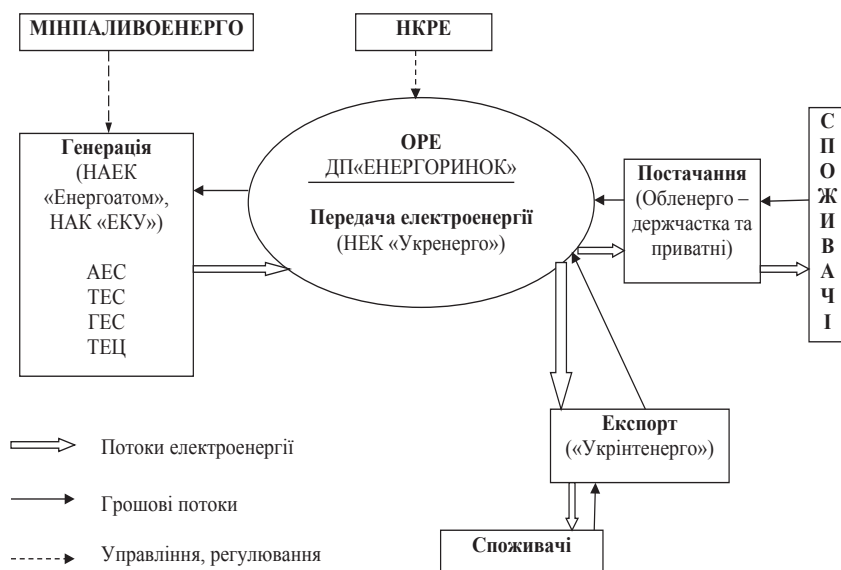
МІНПАЛИВОЕНЕРГО

НКРЕ

Генерація (НАЕК «Енергоатом», НАК «ЕКУ»)

АЕС
ТЕС
ГЕС
ТЕЦ

ОРЕ
ДП«ЕНЕРГОРИНОК»

Передача електроенергії (НЕК «Укренерго»)

Постачання (Обленерго – держчастка та приватні)

С
П
О
Ж
И
В
А
Ч
І

Експорт («Укрінтенерго»)

Споживачі

Потоки електроенергії

Грошові потоки

Управління, регулювання